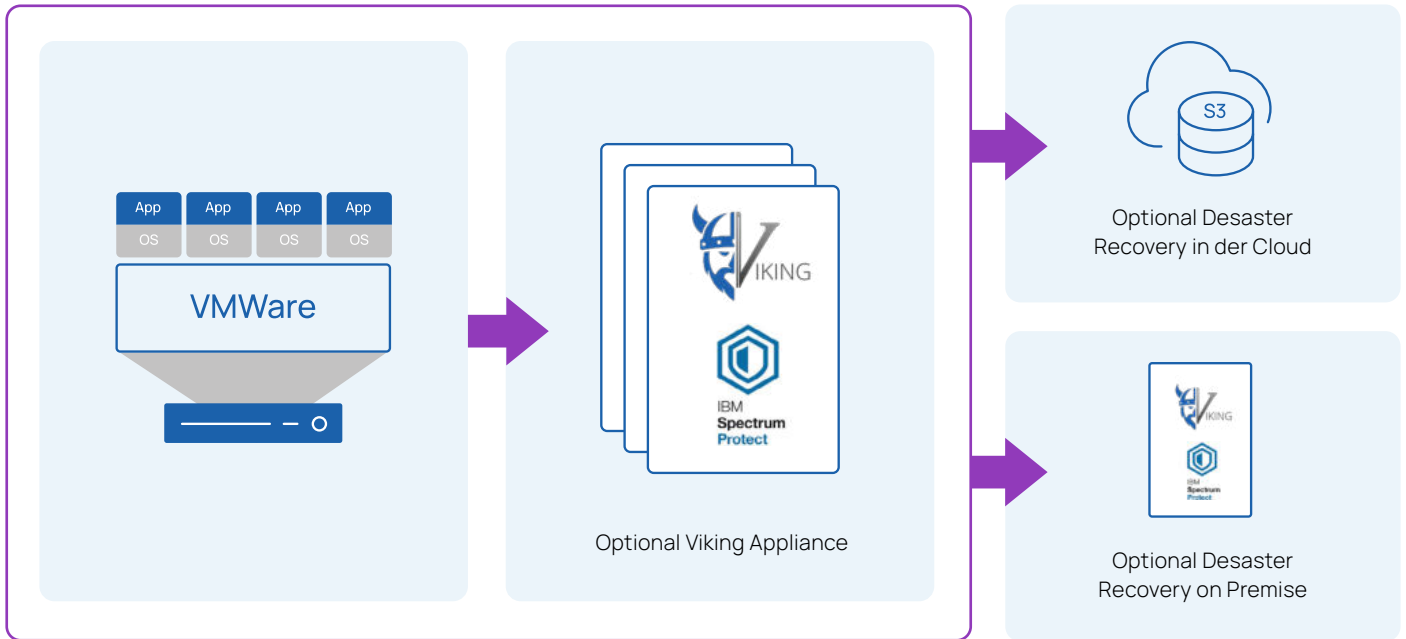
App
OS
App
OS
App
OS
App
OS

VMWare

VIKING

IBM
Spectrum
Protect

Optional Viking Appliance

S3

Optional Desaster Recovery in der Cloud

VIKING

IBM
Spectrum
Protect

Optional Desaster Recovery on Premise